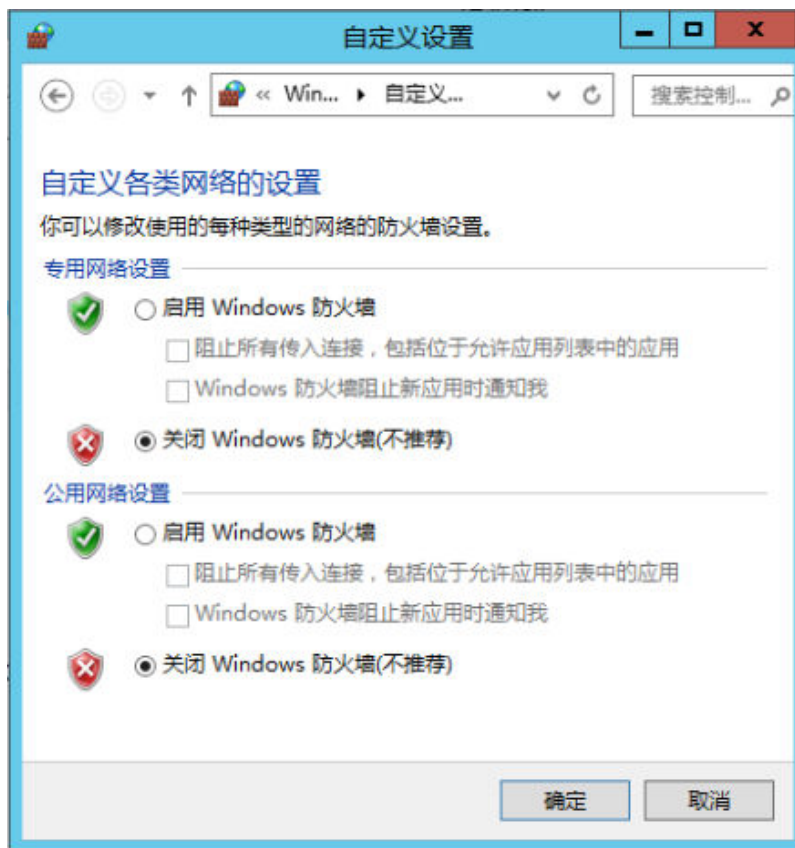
自定义设置

« Win... ▸ 自定义...

搜索控制...

自定义各类网络的设置

你可以修改使用的每种类型的网络的防火墙设置。

专用网络设置

启用 Windows 防火墙

阻止所有传入连接，包括位于允许应用列表中的应用

Windows 防火墙阻止新应用时通知我

关闭 Windows 防火墙(不推荐)

公用网络设置

启用 Windows 防火墙

阻止所有传入连接，包括位于允许应用列表中的应用

Windows 防火墙阻止新应用时通知我

关闭 Windows 防火墙(不推荐)

确定

取消